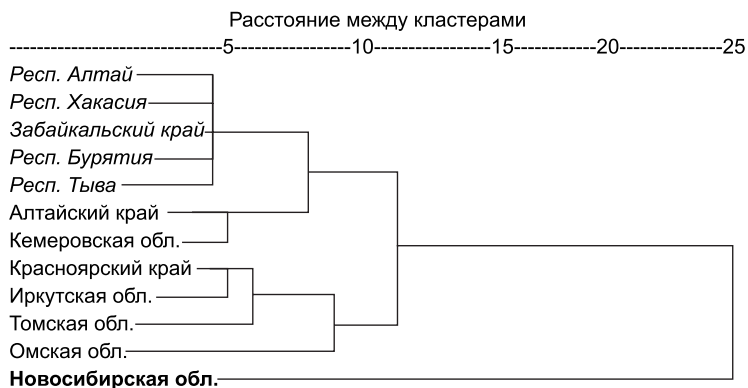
Расстояние между кластерами

---------------------------------5-----------------10-----------------15-----------20---------------25

Респ. Алтай

Респ. Хакасия

Забайкальский край

Респ. Бурятия

Респ. Тыва

Алтайский край

Кемеровская обл.

Красноярский край

Иркутская обл.

Томская обл.

Омская обл.

Новосибирская обл.